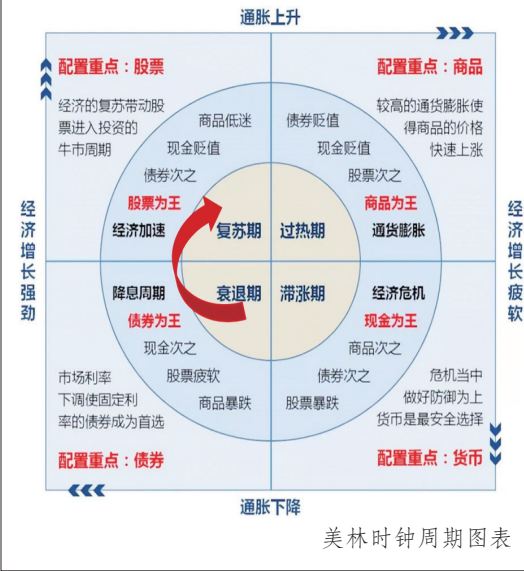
通胀上升

配置重点：股票

经济的复苏带动股票进入投资的牛市周期

商品低迷

现金贬值

债券次之

股票为王

经济加速

配置重点：商品

较高的通货膨胀使得商品的价格快速上涨

债券贬值

现金贬值

股票次之

商品为王

通货膨胀

经济增长强劲

经济增长疲软

复苏期

过热期

衰退期

滞涨期

降息周期

债券为王

现金次之

股票疲软

商品暴跌

市场利率下调使固定利率的债券成为首选

配置重点：债券

经济危机

现金为王

商品次之

债券次之

股票暴跌

危机当中做好防御为上货币是最安全选择

配置重点：货币

通胀下降

美林时钟周期图表